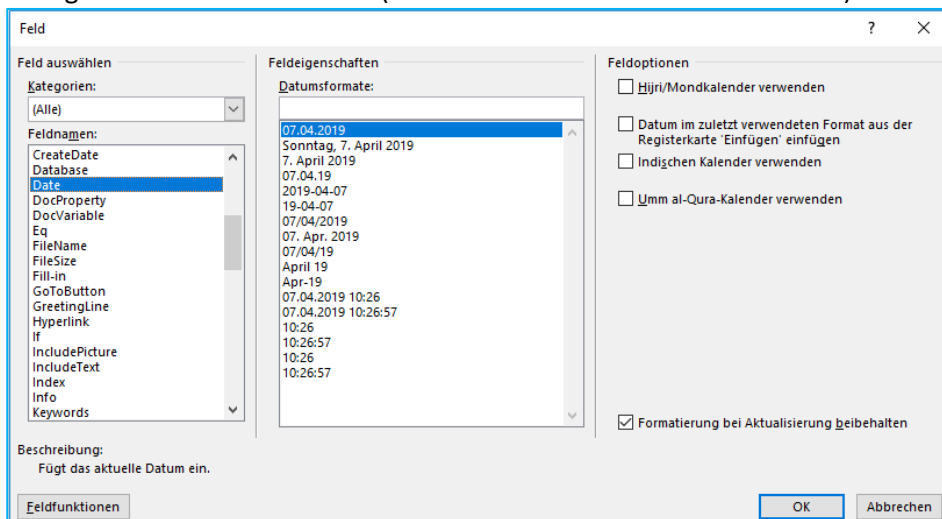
Feld

?

Feld auswählen

Kategorien:

(Alle)

Feldnamen:

CreateDate
Database
Date
DocProperty
DocVariable
Eq
FileName
FileSize
Fill-in
GoToButton
GreetingLine
Hyperlink
If
IncludePicture
IncludeText
Index
Info
Keywords

Feldeigenschaften

Datumsformate:

07.04.2019
Sonntag, 7. April 2019
7. April 2019
07.04.19
2019-04-07
19-04-07
07/04/2019
07. Apr. 2019
07/04/19
April 19
Apr-19
07.04.2019 10:26
07.04.2019 10:26:57
10:26
10:26:57
10:26
10:26:57

Feldoptionen

Hijri/Mondkalender verwenden

Datum im zuletzt verwendeten Format aus der Registerkarte 'Einfügen' einfügen

Indischen Kalender verwenden

Umm al-Qura-Kalender verwenden

Formatierung bei Aktualisierung beibehalten

Beschreibung:
Fügt das aktuelle Datum ein.

Feldfunktionen

OK

Abbrechen